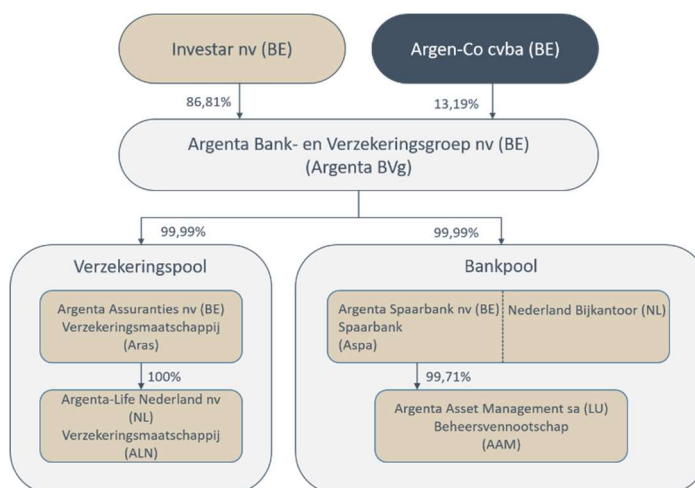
Investar nv (BE)

Argen-Co cvba (BE)

86,81%

13,19%

Argenta Bank- en Verzekeringsgroep nv (BE)
(Argenta BVg)

99,99%

99,99%

Verzekeringspool

Argenta Assuranties nv (BE)
Verzekeringsmaatschappij
(Aras)

100%

Argenta-Life Nederland nv (NL)
Verzekeringsmaatschappij
(ALN)

Bankpool

Argenta Spaarbank nv (BE)
Spaarbank
(Aspa)

Nederland Bijkantoor (NL)

99,71%

Argenta Asset Management sa (LU)
Beheersvennootschap
(AAM)